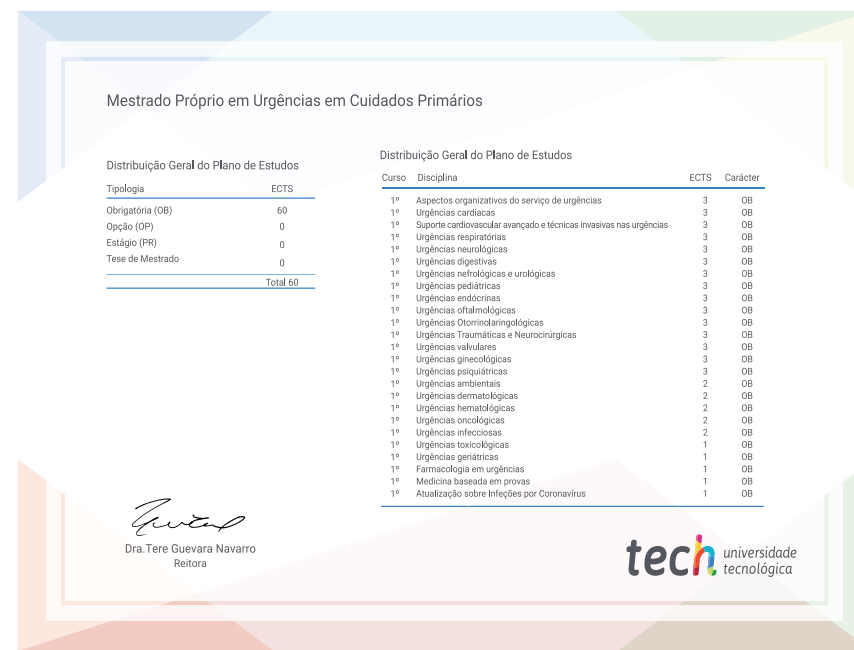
Mestrado Próprio em Urgências em Cuidados Primários

Distribuição Geral do Plano de Estudos

| Tipologia | ECTS |
|---|---|
| Obrigatória (OB) | 60 |
| Opção (OP) | 0 |
| Estágio (PR) | 0 |
| Tese de Mestrado | 0 |
| | Total 60 |

Distribuição Geral do Plano de Estudos

| Curso | Disciplina | ECTS | Carácter |
|---|---|---|---|
| 1º | Aspectos organizativos do serviço de urgências | 3 | OB |
| 1º | Urgências cardíacas | 3 | OB |
| 1º | Suporte cardiovascular avançado e técnicas invasivas nas urgências | 3 | OB |
| 1º | Urgências respiratórias | 3 | OB |
| 1º | Urgências neurológicas | 3 | OB |
| 1º | Urgências digestivas | 3 | OB |
| 1º | Urgências nefrológicas e urológicas | 3 | OB |
| 1º | Urgências pediátricas | 3 | OB |
| 1º | Urgências endócrinas | 3 | OB |
| 1º | Urgências oftalmológicas | 3 | OB |
| 1º | Urgências Otorrinolaringológicas | 3 | OB |
| 1º | Urgências Traumáticas e Neurocirúrgicas | 3 | OB |
| 1º | Urgências valvulares | 3 | OB |
| 1º | Urgências ginecológicas | 3 | OB |
| 1º | Urgências psiquiátricas | 3 | OB |
| 1º | Urgências ambientais | 2 | OB |
| 1º | Urgências dermatológicas | 2 | OB |
| 1º | Urgências hematológicas | 2 | OB |
| 1º | Urgências oncológicas | 2 | OB |
| 1º | Urgências infecciosas | 2 | OB |
| 1º | Urgências toxicológicas | 1 | OB |
| 1º | Urgências geriátricas | 1 | OB |
| 1º | Farmacologia em urgências | 1 | OB |
| 1º | Medicina baseada em provas | 1 | OB |
| 1º | Atualização sobre Infeções por Coronavírus | 1 | OB |

Dra.Tere Guevara Navarro
Reitora

tech universidade tecnológica